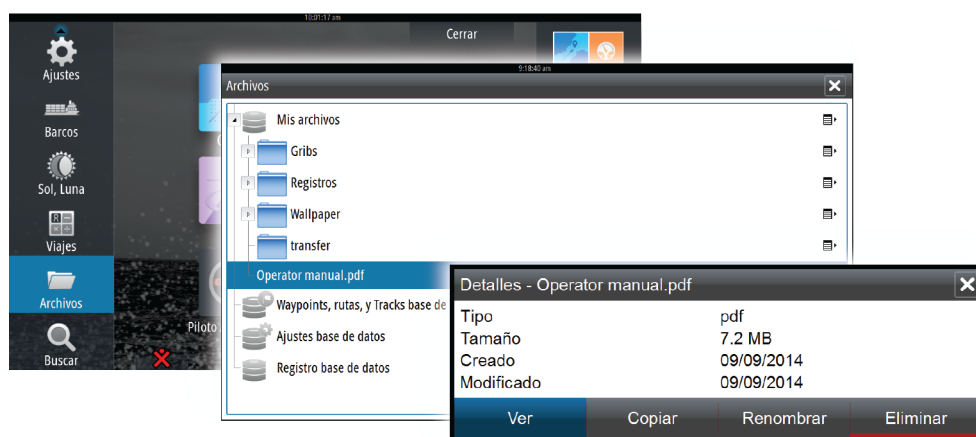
10:01:17 am

Cerrar

Ajustes

Barcos

Sol, Luna

Viajes

Archivos

Buscar

Piloto

9:18:40 am

Archivos

Mis archivos

Gribs

Registros

Wallpaper

transfer

Operator manual.pdf

Waypoints, rutas, y Tracks base de

Ajustes base de datos

Registro base de datos

Detalles - Operator manual.pdf

| | |
|---|---|
| Tipo | pdf |
| Tamaño | 7.2 MB |
| Creado | 09/09/2014 |
| Modificado | 09/09/2014 |

Ver

Copiar

Renombrar

Eliminar